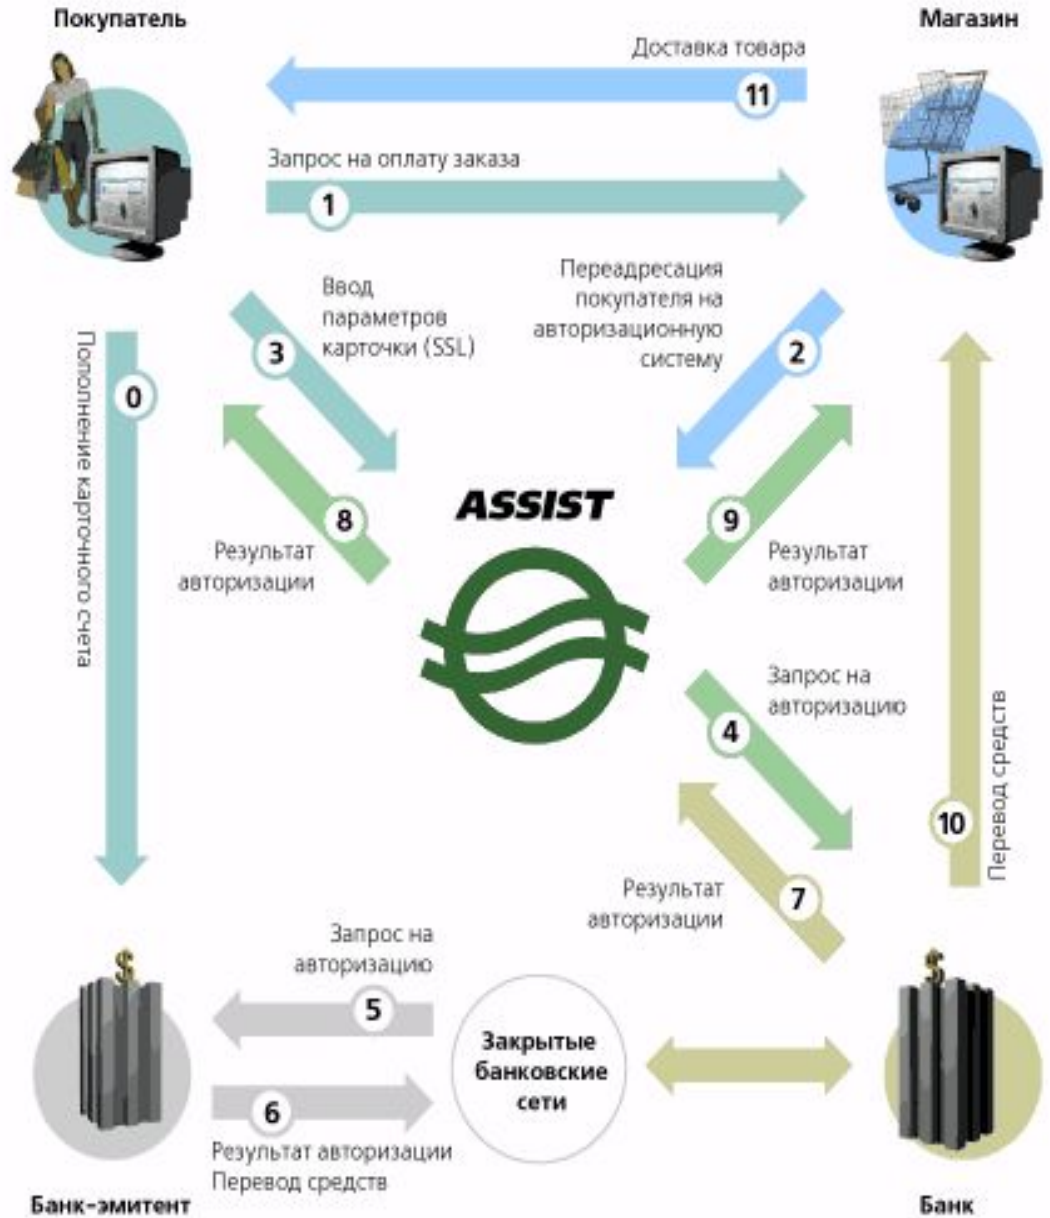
Покупатель

Магазин

Доставка товара

11

Запрос на оплату заказа

1

Ввод параметров карточки (SSL)

3

Переадресация покупателя на авторизационную систему

2

Пополнение карточного счета

0

ASSIST

8

Результат авторизации

9

Результат авторизации

Запрос на авторизацию

4

Перевод средств

10

Результат авторизации

7

Запрос на авторизацию

5

Закрытые банковские сети

6

Результат авторизации
Перевод средств

Банк-эмитент

Банк